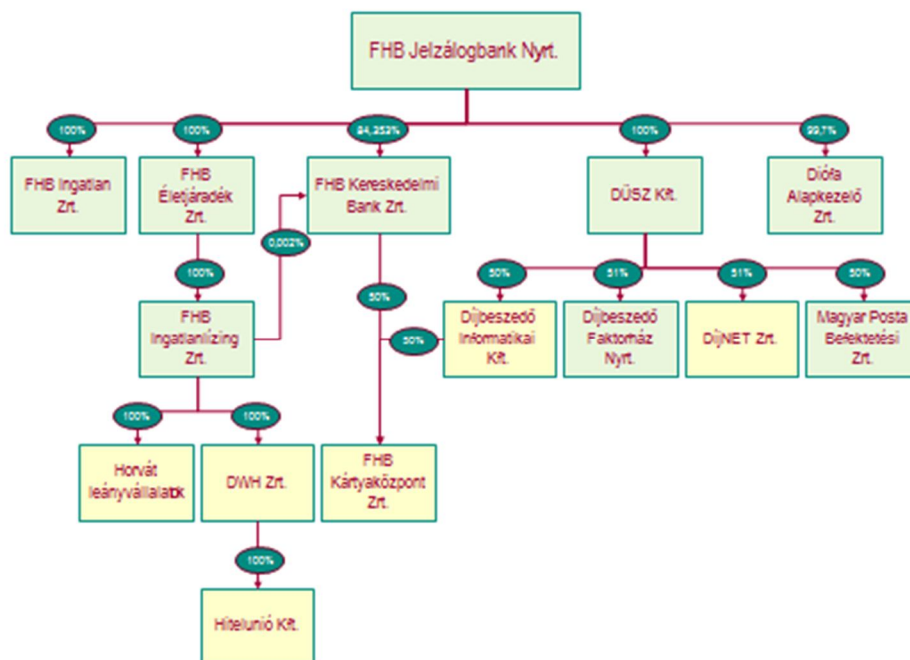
FHB Jelzálogbank Nyrt.

100%

100%

94,353%

100%

99,7%

FHB Ingatlan Zrt.

FHB Életjáradék Zrt.

FHB Kereskedelmi Bank Zrt.

DÜSZ Kft.

Diófa Alapkezelő Zrt.

0,002%

100%

50%

51%

51%

50%

FHB Ingatlanlízing Zrt.

50%

50%

Díjbeszedő Informatikai Kft.

Díjbeszedő Faktorház Nyrt.

DíjNET Zrt.

Magyar Posta Befektetési Zrt.

100%

100%

Horvát leányvállalatok

DWH Zrt.

FHB Kártyaközpont Zrt.

100%

Hitelunió Kft.